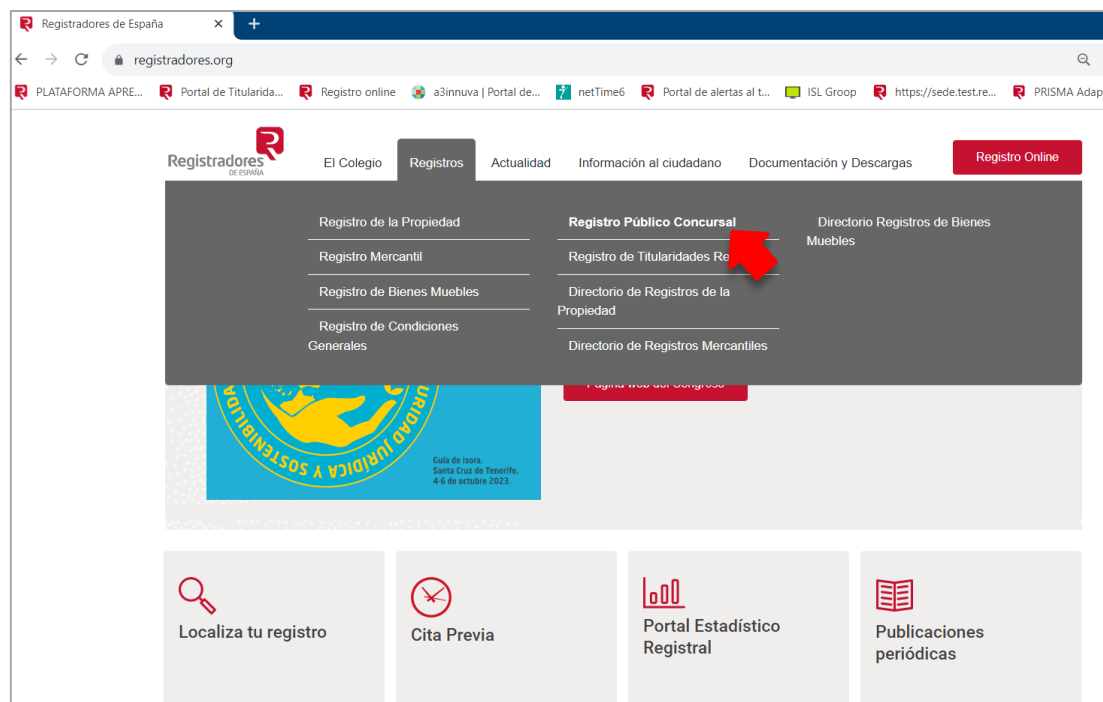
Registradores de España ×

registradores.org

PLATAFORMA APRE... Portal de Titularida... Registro online a3innuva | Portal de... netTime6 Portal de alertas al t... ISL Groop https://sede.test.re... PRISMA Adap

Registradores DE ESPAÑA

El Colegio Registros Actualidad Información al ciudadano Documentación y Descargas Registro Online

Registro de la Propiedad
Registro Mercantil
Registro de Bienes Muebles
Registro de Condiciones Generales

Registro Público Concursal
Registro de Titularidades Re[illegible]
Directorio de Registros de la Propiedad
Directorio de Registros Mercantiles

Directorio Registros de Bienes Muebles

SEGURIDAD JURÍDICA Y SOSTENIBILIDAD

Guía de Isora. Santa Cruz de Tenerife. 4-6 de octubre 2023.

Página web del Congreso

Localiza tu registro

Cita Previa

Portal Estadístico Registral

Publicaciones periódicas